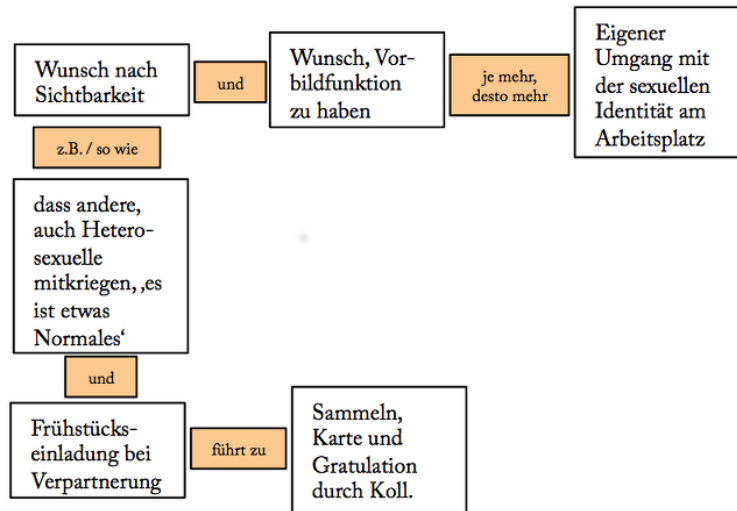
Wunsch nach Sichtbarkeit

und

Wunsch, Vorbildfunktion zu haben

je mehr, desto mehr

Eigener Umgang mit der sexuellen Identität am Arbeitsplatz

z.B. / so wie

dass andere, auch Heterosexuelle mitkriegen, ‚es ist etwas Normales‘

und

Frühstückseinladung bei Verpartnerung

führt zu

Sammeln, Karte und Gratulation durch Koll.